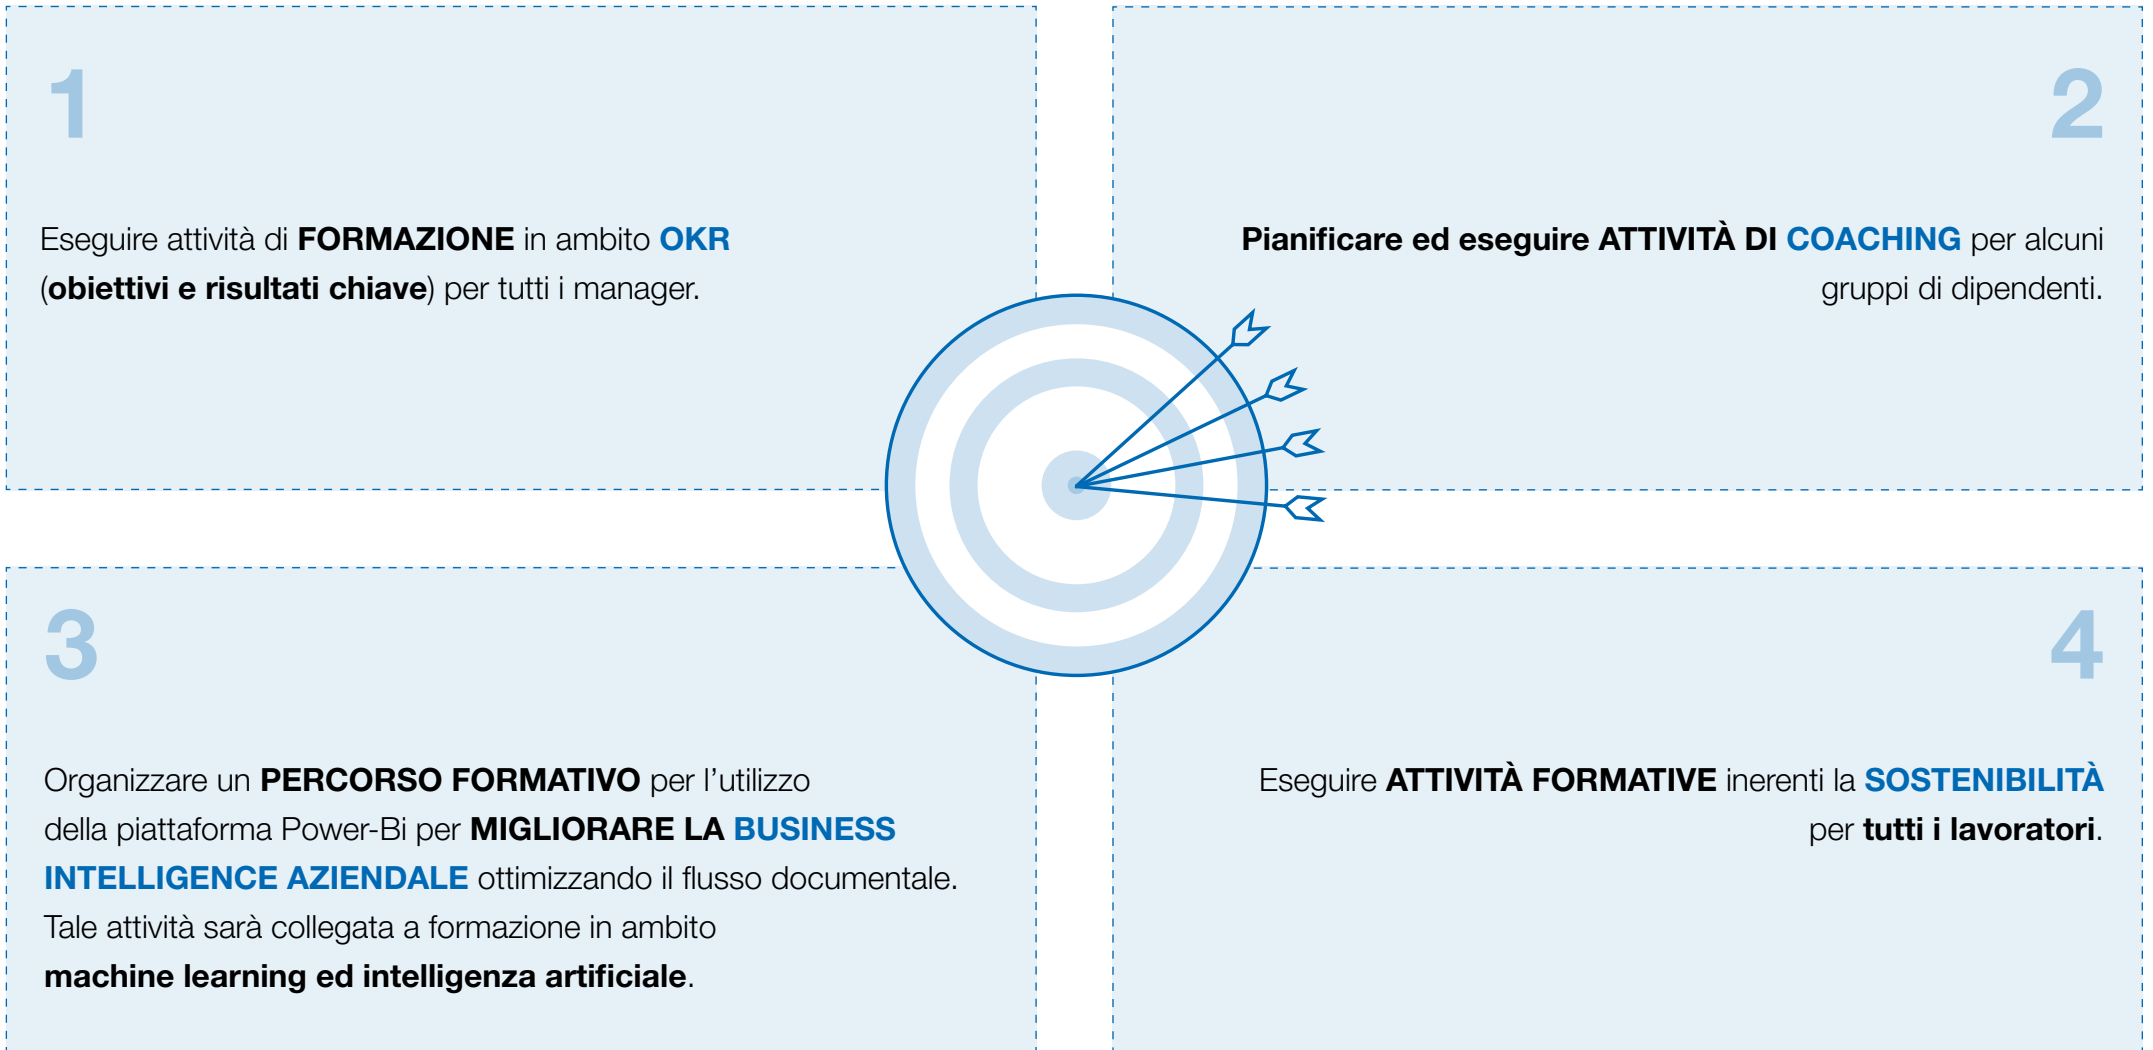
1

Eseguire attività di FORMAZIONE in ambito OKR (obiettivi e risultati chiave) per tutti i manager.

2

Pianificare ed eseguire ATTIVITÀ DI COACHING per alcuni gruppi di dipendenti.

3

Organizzare un PERCORSO FORMATIVO per l'utilizzo della piattaforma Power-Bi per MIGLIORARE LA BUSINESS INTELLIGENCE AZIENDALE ottimizzando il flusso documentale. Tale attività sarà collegata a formazione in ambito machine learning ed intelligenza artificiale.

4

Eseguire ATTIVITÀ FORMATIVE inerenti la SOSTENIBILITÀ per tutti i lavoratori.